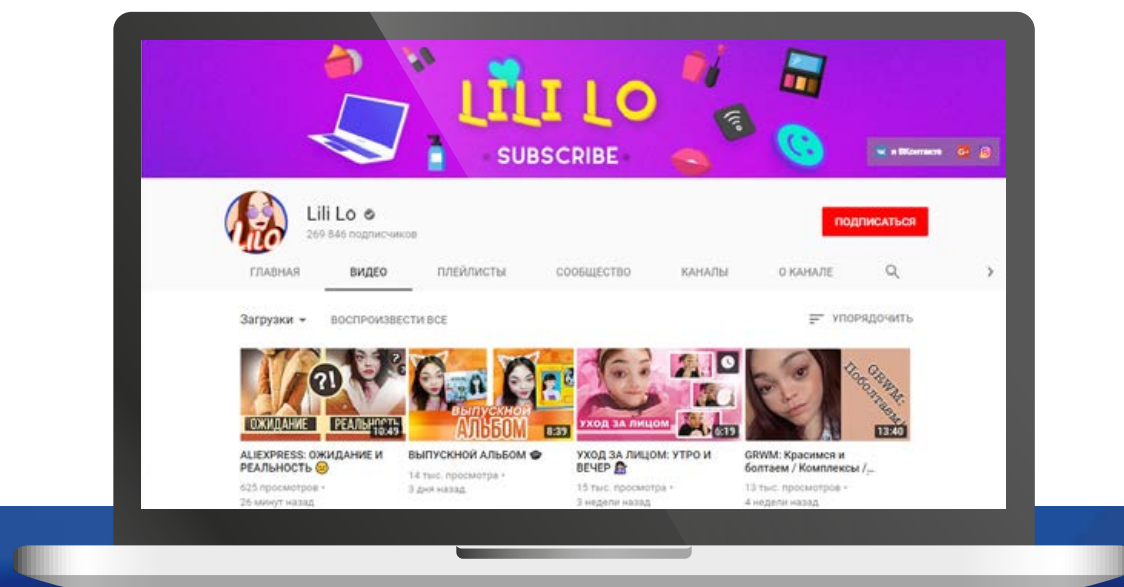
LILI LO
SUBSCRIBE
в ВКонтакте

Lili Lo
269 846 подписчиков
ПОДПИСАТЬСЯ

ГЛАВНАЯ ВИДЕО ПЛЕЙЛИСТЫ СООБЩЕСТВО КАНАЛЫ О КАНАЛЕ

Загрузки ВОСПРОИЗВЕСТИ ВСЕ
УПОРЯДОЧИТЬ

ОЖИДАНИЕ РЕАЛЬНОСТЬ 10:49
ALIEXPRESS: ОЖИДАНИЕ И РЕАЛЬНОСТЬ
625 просмотров • 26 минут назад

ВЫПУСКНОЙ АЛЬБОМ 8:39
ВЫПУСКНОЙ АЛЬБОМ
14 тыс. просмотра • 3 дня назад

УХОД ЗА ЛИЦОМ 6:19
УХОД ЗА ЛИЦОМ: УТРО И ВЕЧЕР
15 тыс. просмотра • 3 недели назад

GRWM: Поболтаем! 13:40
GRWM: Красимся и болтаем / Комплексы /...
13 тыс. просмотров • 4 недели назад